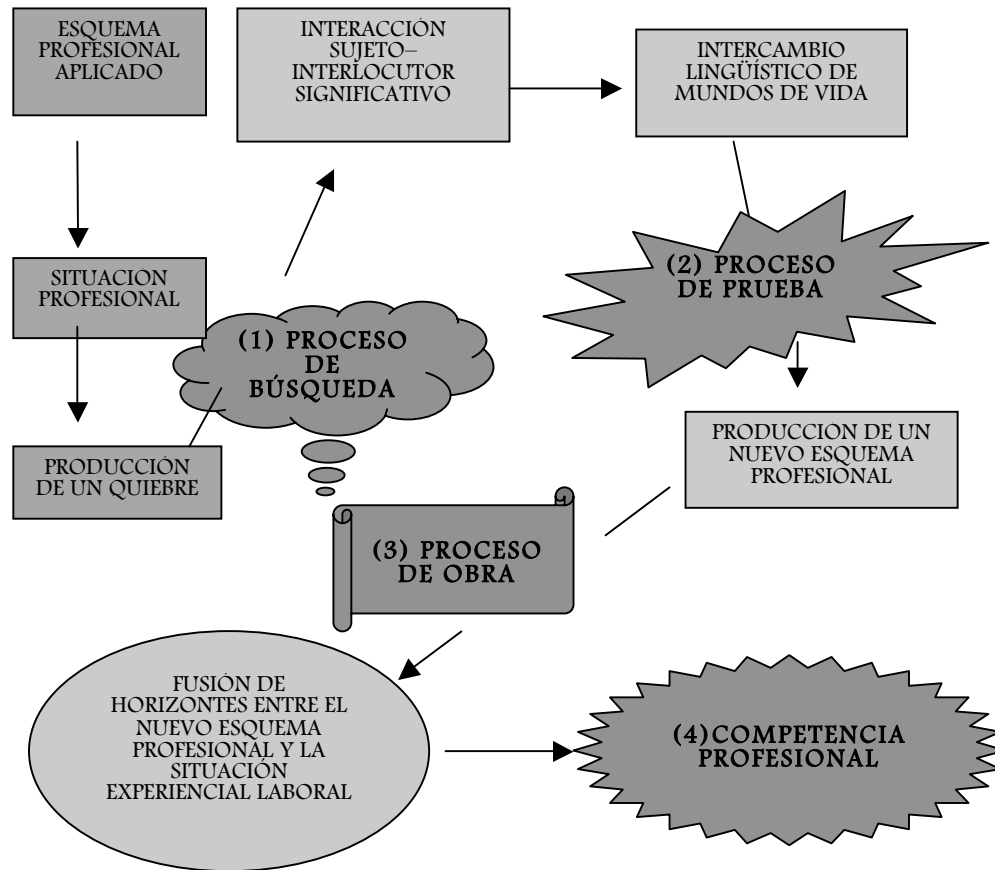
ESQUEMA PROFESIONAL APLICADO

INTERACCIÓN SUJETO–INTERLOCUTOR SIGNIFICATIVO

INTERCAMBIO LINGÜÍSTICO DE MUNDOS DE VIDA

SITUACION PROFESIONAL

(2) PROCESO DE PRUEBA

(1) PROCESO DE BÚSQUEDA

PRODUCCIÓN DE UN QUIEBRE

PRODUCCION DE UN NUEVO ESQUEMA PROFESIONAL

(3) PROCESO DE OBRA

FUSIÓN DE HORIZONTES ENTRE EL NUEVO ESQUEMA PROFESIONAL Y LA SITUACIÓN EXPERIENCIAL LABORAL

(4)COMPETENCIA PROFESIONAL